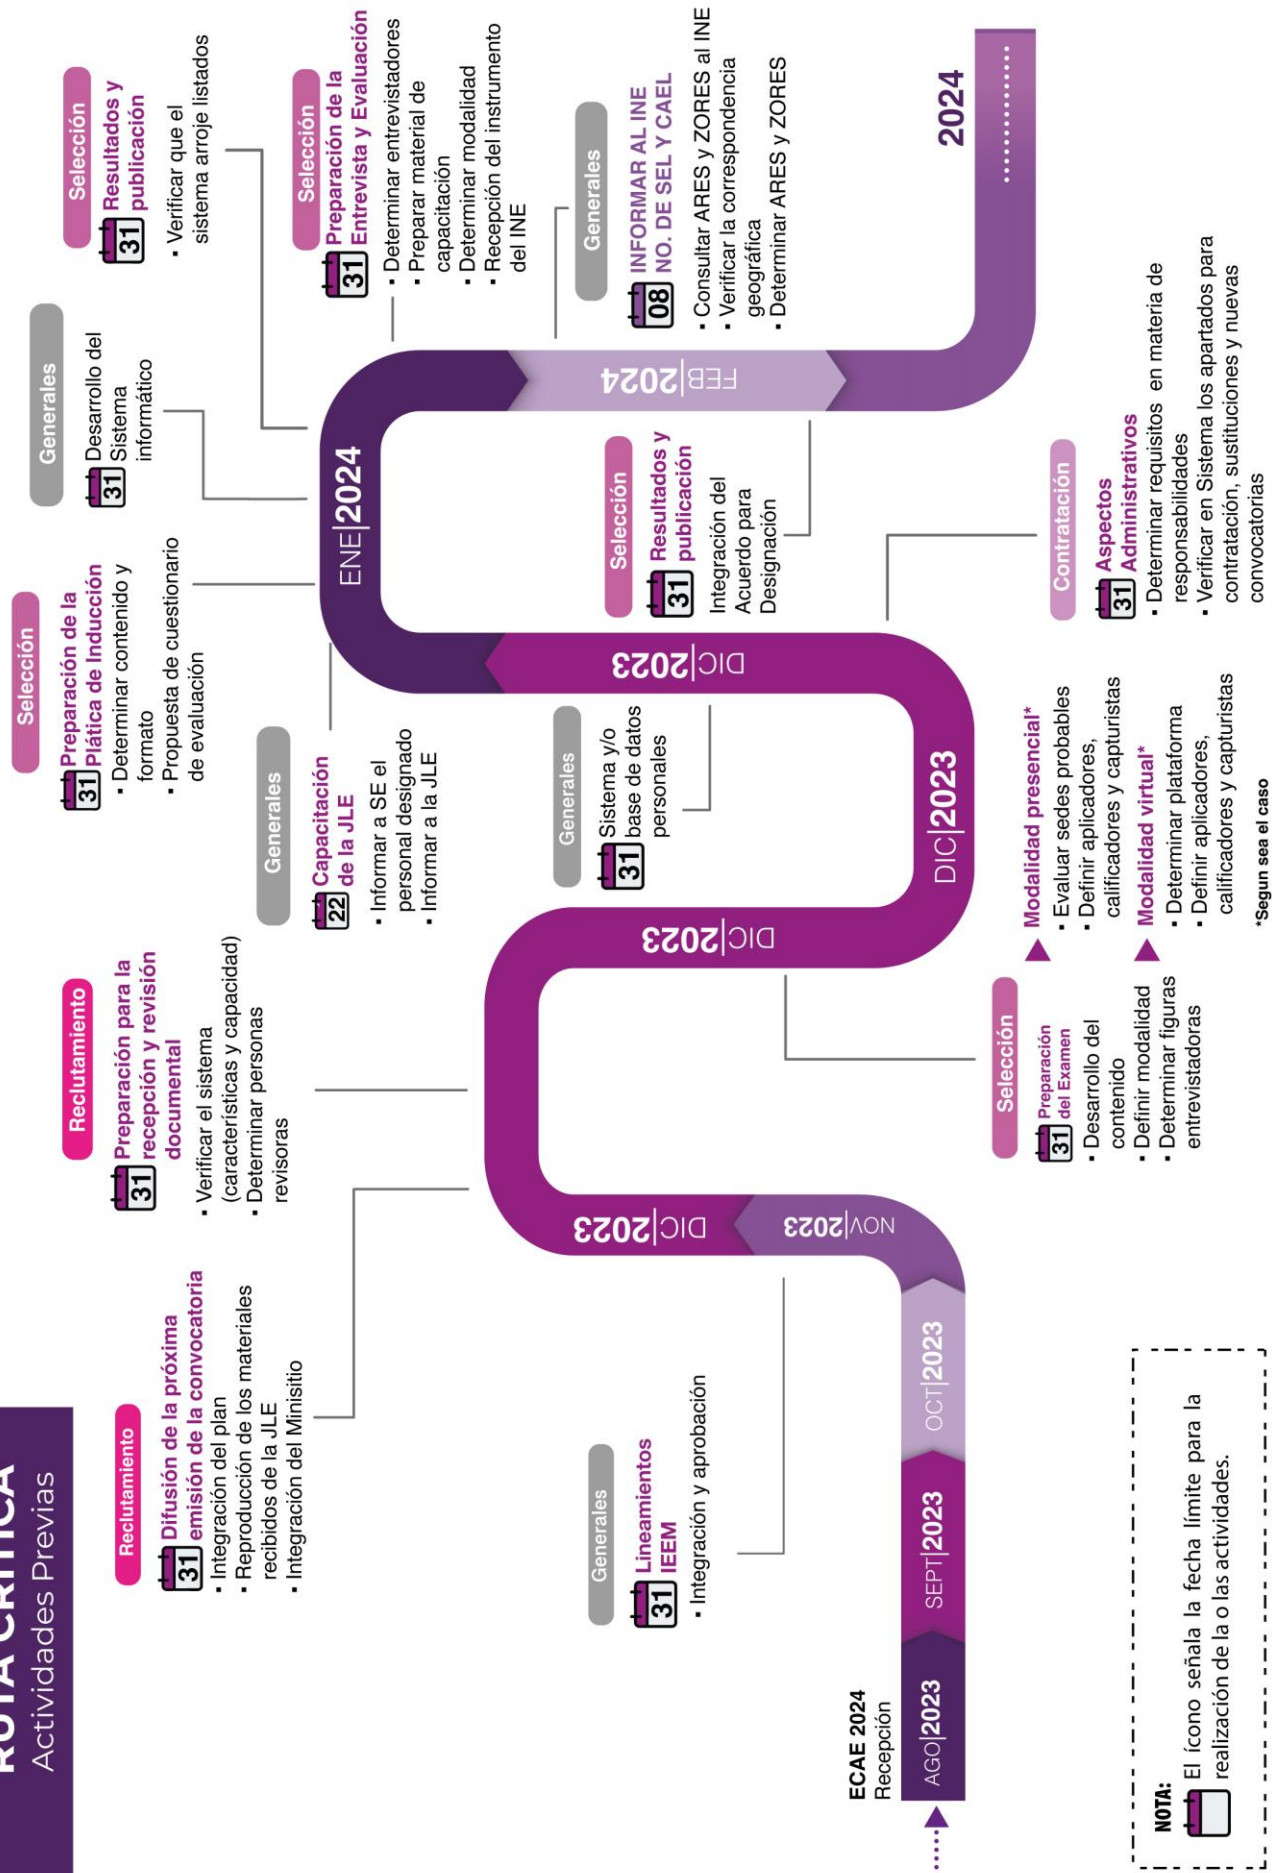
RUTA CRÍTICA
Actividades Previas

ECAE 2024
Recepción

AGO|2023
SEPT|2023
OCT|2023
NOV|2023
DIC|2023

Reclutamiento
31 Difusión de la próxima emisión de la convocatoria
· Integración del plan
· Reproducción de los materiales recibidos de la JLE
· Integración del Minisitio

Generales
31 Lineamientos IEEM
· Integración y aprobación

Reclutamiento
31 Preparación para la recepción y revisión documental
· Verificar el sistema (características y capacidad)
· Determinar personas revisoras

DIC|2023

Selección
31 Preparación del Examen
· Desarrollo del contenido
· Definir modalidad
· Determinar figuras entrevistadoras

Modalidad presencial*
· Evaluar sedes probables
· Definir aplicadores, calificadores y capturistas
Modalidad virtual*
· Determinar plataforma
· Definir aplicadores, calificadores y capturistas
*Según sea el caso

DIC|2023

Generales
22 Capacitación de la JLE
· Informar a SE el personal designado
· Informar a la JLE

Generales
31 Sistema y/o base de datos personales

DIC|2023

Selección
31 Preparación de la Plática de Inducción
· Determinar contenido y formato
· Propuesta de cuestionario de evaluación

ENE|2024

Generales
31 Desarrollo del Sistema informático

Selección
31 Resultados y publicación
Integración del Acuerdo para Designación

Contratación
31 Aspectos Administrativos
· Determinar requisitos en materia de responsabilidades
· Verificar en Sistema los apartados para contratación, sustituciones y nuevas convocatorias

Selección
31 Resultados y publicación
· Verificar que el sistema arroje listados

Selección
31 Preparación de la Entrevista y Evaluación
· Determinar entrevistadores
· Preparar material de capacitación
· Determinar modalidad
· Recepción del instrumento del INE

FEB|2024

Generales
08 INFORMAR AL INE NO. DE SEL Y CAEL
· Consultar ARES y ZORES al INE
· Verificar la correspondencia geográfica
· Determinar ARES y ZORES

2024

NOTA:
El ícono señala la fecha límite para la realización de la o las actividades.